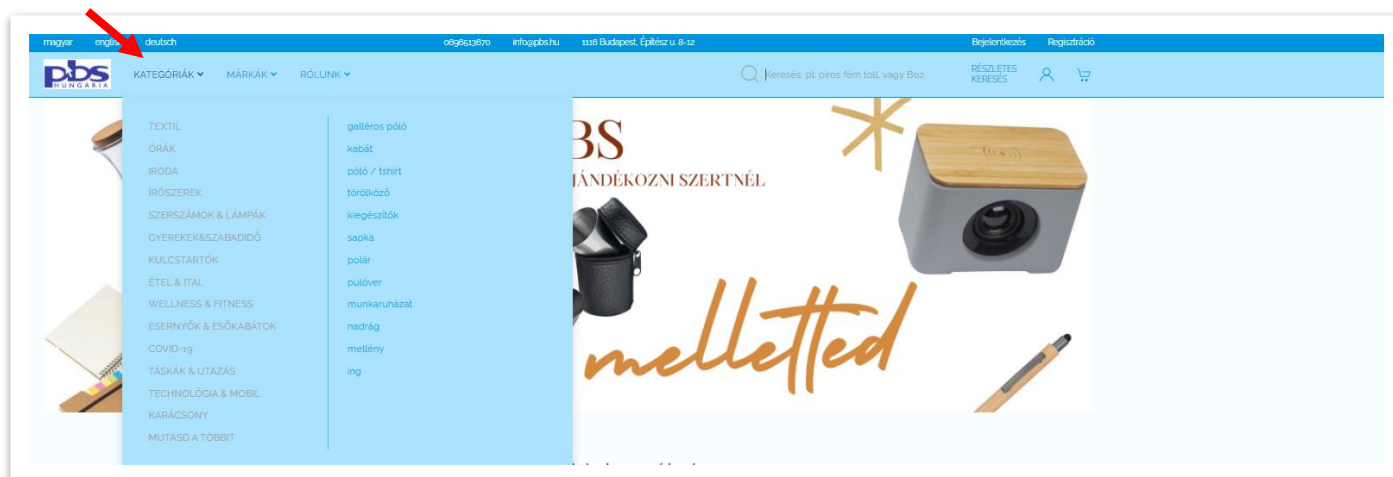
magyar english deutsch 0696513670 info@pbs.hu 1116 Budapest, Építész u. 8-12 Bejelentkezés Regisztráció

PBS HUNGÁRIA KATEGÓRIÁK MÁRKÁK RÓLUNK Keresés: pl. piros fém toll, vagy Boz RÉSZLETES KERESÉS

TEXTIL
ÓRÁK
IRODA
ÍRÓSZEREK
SZERSZÁMOK & LÁMPÁK
GYEREKEK&SZABADIDŐ
KULCSTARTÓK
ÉTEL & ITAL
WELLNESS & FITNESS
ESERNYŐK & ESŐKABÁTOK
COVID-19
TÁSKÁK & UTAZÁS
TECHNOLÓGIA & MOBIL
KARÁCSONY
MUTASD A TÖBBIT

galléros póló
kabát
póló / tshirt
törölköző
kiegészítők
sapka
polár
pulóver
munkaruházat
nadrág
mellény
ing

BS
JÁNDÉKOZNI SZERTNÉL
melletted